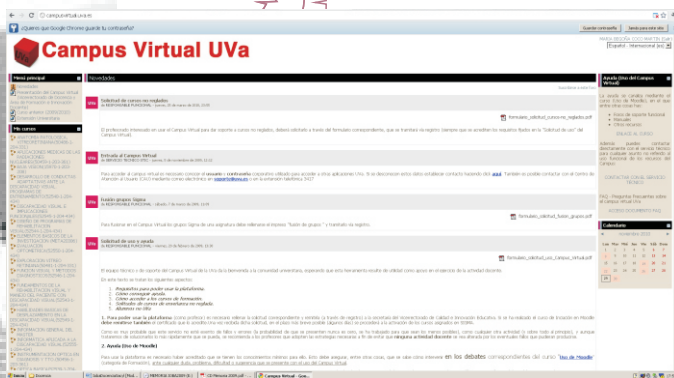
campusvirtual.uva.es

¿Quieres que Google Chrome guarde tu contraseña?

Guardar contraseña | Nunca para este sitio

Campus Virtual UVa

Español - Internacional (es)

Menú principal

Novedades

Mis cursos

Novedades

Solicitud de curso no reglado
de RESPONSABLE PLATAFORMA - martes, 23 de marzo de 2010, 13:39

formulario_solicitud_curso_no_reglado.pdf

El profesorado interesado en usar el Campus Virtual para dar soporte a cursos no reglados, deberá solicitarlo a través del formulario correspondiente, que se tramitará vía registro (siempre que se acrediten los requisitos fijados en la "Solicitud de uso" del Campus Virtual).

Entrada al Campus Virtual
de RESPONSABLE TÉCNICO UTIC - viernes, 11 de noviembre de 2005, 13:32

Para acceder al Campus Virtual es necesario conocer el usuario y contraseña corporativo utilizado para acceder a otras aplicaciones UVa. Si lo desconoce entre datos en cualquier contacto haciendo click aquí. También se puede contactar con el Centro de Atención al Usuario (CAU) mediante correo electrónico en soporte@uva.es y en la extensión telefónica 3427

Fusión grupos Sigma
de RESPONSABLE PLATAFORMA - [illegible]

formulario_solicitud_fusion_grupos.pdf

Para fusionar en el Campus Virtual los grupos Sigma de una asignatura debe rellenarse el impreso "fusión de grupos" y tramitarlo vía registro.

Solicitud de uso y ayuda
de RESPONSABLE PLATAFORMA - martes, 16 de febrero de 2010, 11:38

formulario_solicitud_uso_Campus_Virtual.pdf

El equipo técnico y de soporte del Campus Virtual de la UVa les da la bienvenida a la comunidad universitaria, esperando que esta herramienta resulte de utilidad como apoyo en el ejercicio de la actividad docente.

1. Requisitos para poder usar la plataforma.
2. Cómo conseguir ayuda.
3. Cómo acceder a los cursos de formación.
4. Solicitudes de cursos de enseñanza no reglada.
5. Alumnos no UVa.

1. Para poder usar la plataforma

2. Ayuda (Uso de Moodle)

Para usar la plataforma se necesitan haber aprendido que se tienen los conocimientos mínimos para ello. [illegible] en los debates correspondientes del curso "Uso de Moodle"

Ayuda (Uso del Campus Virtual)

Calendario
noviembre 2010
Dom Lun Mar Mié Jue Vie Sáb